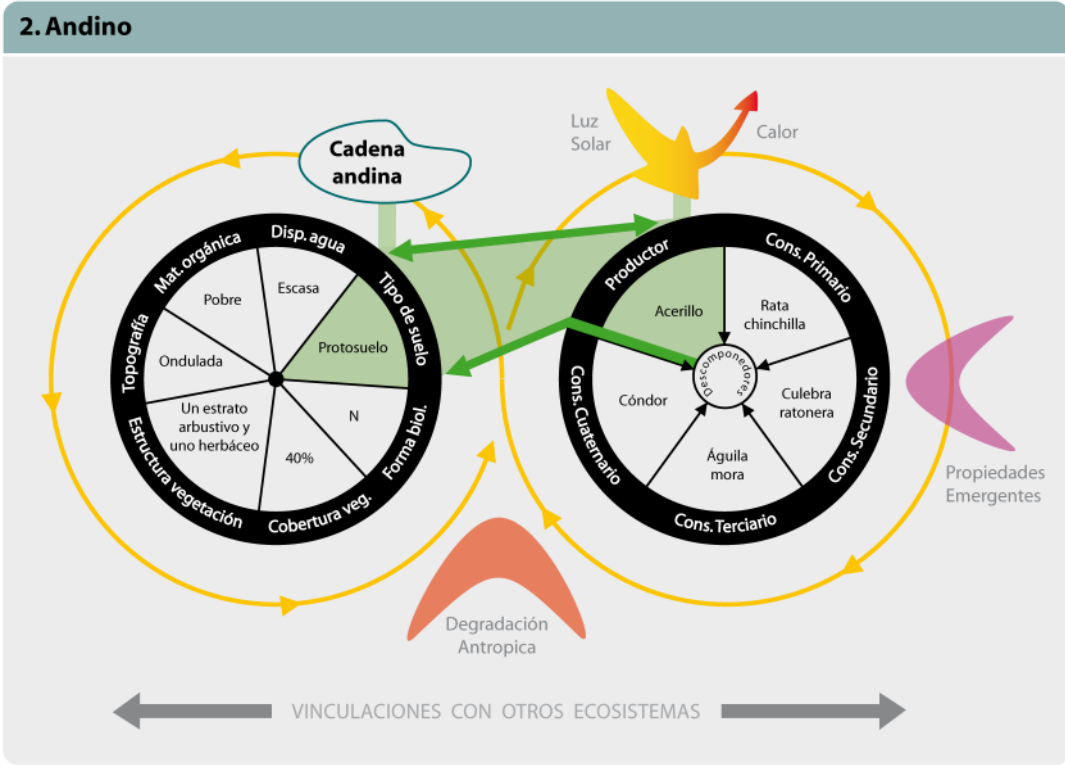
2. Andino

Cadena andina

Luz Solar

Calor

Disp. agua
Tipo de suelo
Forma biol.
Cobertura veg.
Estructura vegetación
Topografía
Mat. orgánica

Escasa
Protosuelo
N
40%
Un estrato arbustivo y uno herbáceo
Ondulada
Pobre

Productor
Cons. Primario
Cons. Secundario
Cons. Terciario
Cons. Cuaternario

Acerillo
Rata chinchilla
Culebra ratonera
Águila mora
Cóndor
Descomponedores

Propiedades Emergentes

Degradación Antropica

VINCULACIONES CON OTROS ECOSISTEMAS